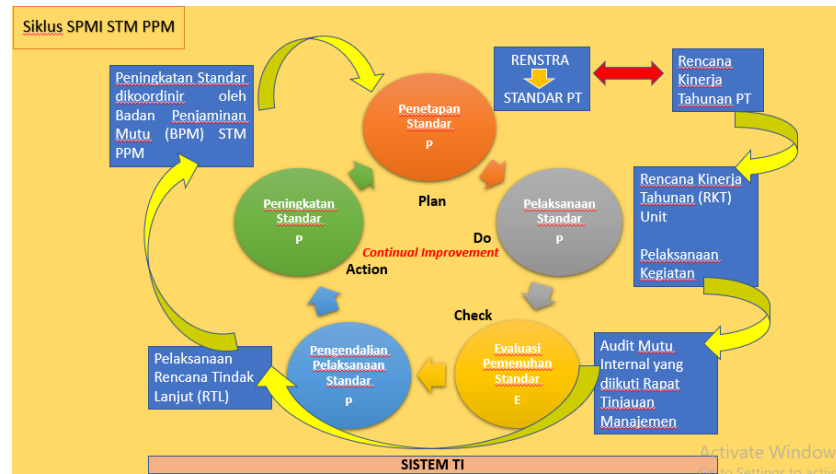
Siklus SPMI STM PPM

Peningkatan Standar dikoordinir oleh Badan Penjaminan Mutu (BPM) STM PPM

Penetapan Standar
P

RENSTRA
STANDAR PT

Rencana Kinerja Tahunan PT

Peningkatan Standar
P

Plan

Pelaksanaan Standar
P

Rencana Kinerja Tahunan (RKT) Unit

Pelaksanaan Kegiatan

Do

Continual Improvement

Action

Check

Pengendalian Pelaksanaan Standar
P

Evaluasi Pemenuhan Standar
E

Pelaksanaan Rencana Tindak Lanjut (RTL)

Audit Mutu Internal yang diikuti Rapat Tinjauan Manajemen

SISTEM TI

Activate Window
Go to Settings to activ